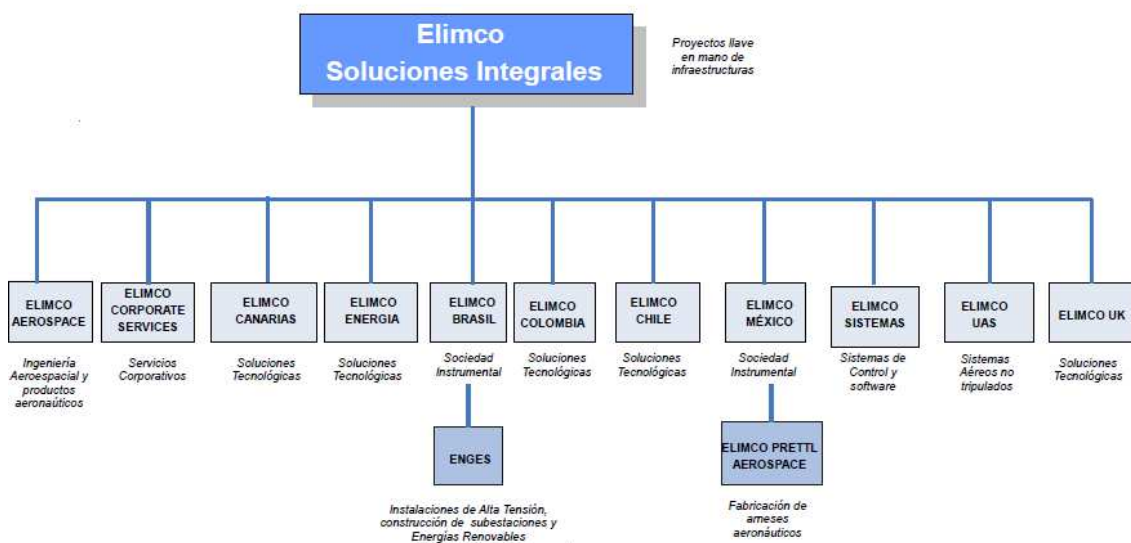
Elimco
Soluciones Integrales

Proyectos llave en mano de infraestructuras

ELIMCO AEROSPACE

Ingeniería Aeroespacial y productos aeronaúticos

ELIMCO CORPORATE SERVICES

Servicios Corporativos

ELIMCO CANARIAS

Soluciones Tecnológicas

ELIMCO ENERGIA

Soluciones Tecnológicas

ELIMCO BRASIL

Sociedad Instrumental

ENGES

Instalaciones de Alta Tensión, construcción de subestaciones y Energías Renovables

ELIMCO COLOMBIA

Soluciones Tecnológicas

ELIMCO CHILE

Soluciones Tecnológicas

ELIMCO MÉXICO

Sociedad Instrumental

ELIMCO PRETTL AEROSPACE

Fabricación de arneses aeronáuticos

ELIMCO SISTEMAS

Sistemas de Control y software

ELIMCO UAS

Sistemas Aéreos no tripulados

ELIMCO UK

Soluciones Tecnológicas